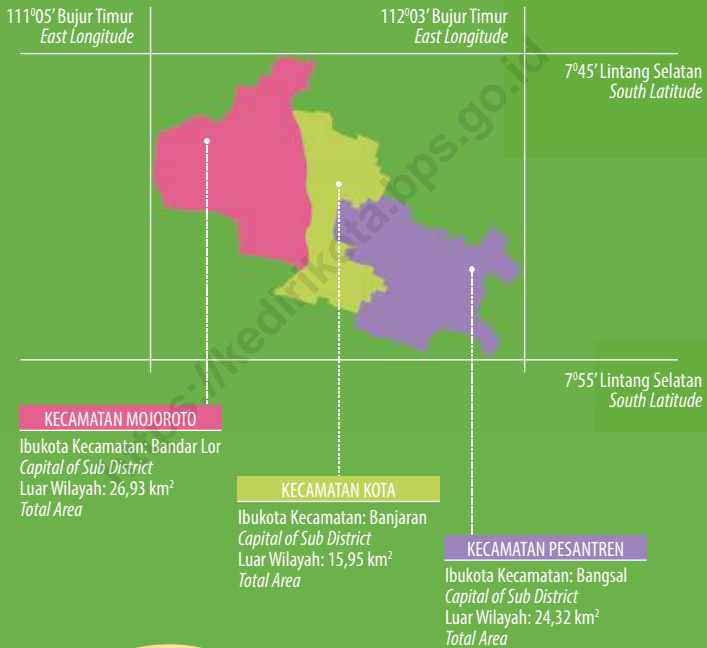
$111^0 05'$ Bujur Timur
East Longitude

$112^0 03'$ Bujur Timur
East Longitude

$7^0 45'$ Lintang Selatan
South Latitude

$7^0 55'$ Lintang Selatan
South Latitude

https://kedirikota.bps.go.id

KECAMATAN MOJOROTO
Ibukota Kecamatan: Bandar Lor
Capital of Sub District
Luar Wilayah: 26,93 km$^2$
Total Area

KECAMATAN KOTA
Ibukota Kecamatan: Banjaran
Capital of Sub District
Luar Wilayah: 15,95 km$^2$
Total Area

KECAMATAN PESANTREN
Ibukota Kecamatan: Bangsal
Capital of Sub District
Luar Wilayah: 24,32 km$^2$
Total Area